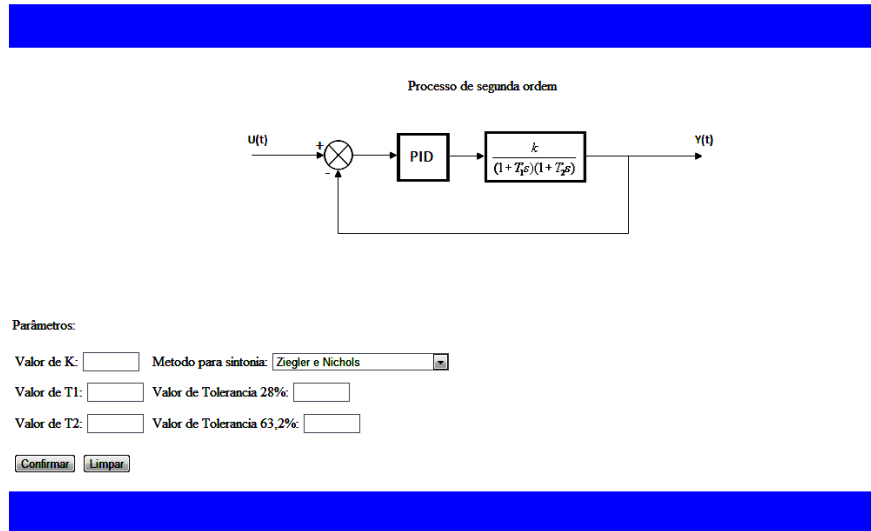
Processo de segunda ordem

U(t)

+

-

PID

$\frac{k}{(1+T_1s)(1+T_2s)}$

Y(t)

Parâmetros:

Valor de K:

Metodo para sintonia: Ziegler e Nichols

Valor de T1:

Valor de Tolerancia 28%:

Valor de T2:

Valor de Tolerancia 63,2%:

Confirmar

Limpar